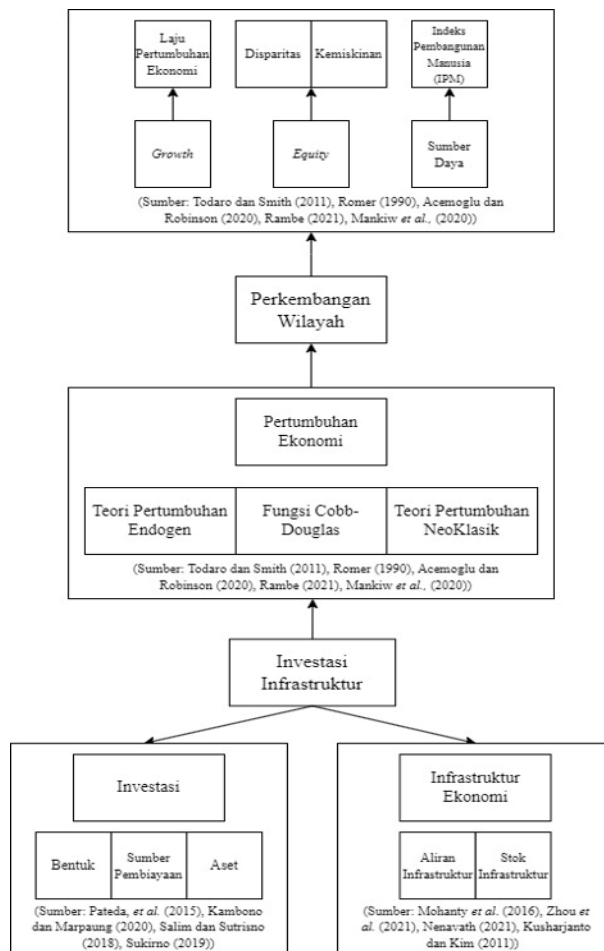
Laju Pertumbuhan Ekonomi

Disparitas

Kemiskinan

Indeks Pembangunan Manusia (IPM)

Growth

Equity

Sumber Daya

(Sumber: Todaro dan Smith (2011), Romer (1990), Acemoglu dan Robinson (2020), Rambe (2021), Mankiw et al., (2020))

Perkembangan Wilayah

Pertumbuhan Ekonomi

Teori Pertumbuhan Endogen

Fungsi Cobb-Douglas

Teori Pertumbuhan NeoKlasik

(Sumber: Todaro dan Smith (2011), Romer (1990), Acemoglu dan Robinson (2020), Rambe (2021), Mankiw et al., (2020))

Investasi Infrastruktur

Investasi

Bentuk

Sumber Pembiayaan

Aset

(Sumber: Pateda, et al. (2015), Kambono dan Marpaung (2020), Salim dan Sutrisno (2018), Sukirno (2019))

Infrastruktur Ekonomi

Aliran Infrastruktur

Stok Infrastruktur

(Sumber: Mohanty et al. (2016), Zhou et al. (2021), Nenavath (2021), Kusharjanto dan Kim (2011))